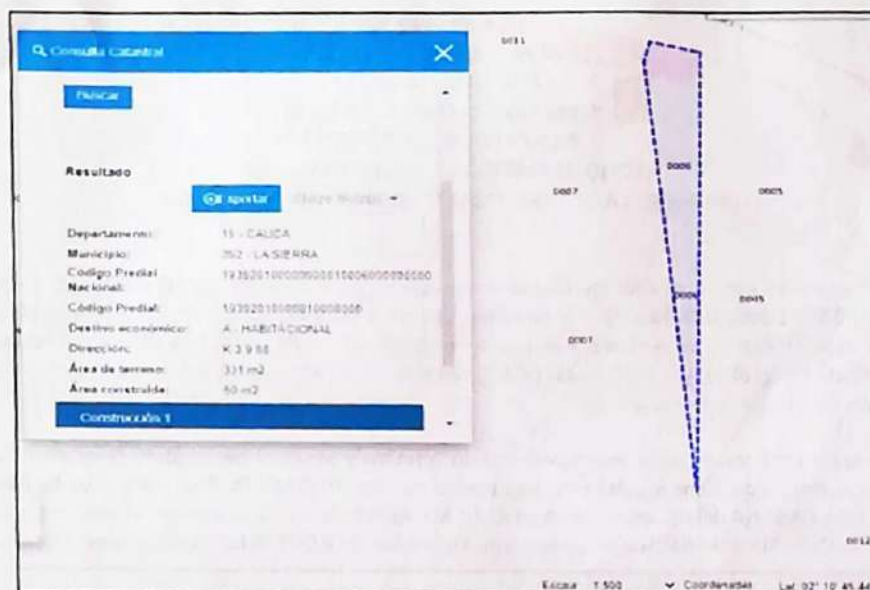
Consulta Catastral

Buscar

Resultado

Exportar

Departamento: 19 - CAUCA
Municipio: 392 - LA SIERRA
Código Predial Nacional: 193920100000000010006000000000
Código Predial: 19392010000010006000
Destino económico: A - HABITACIONAL
Dirección: K 3 9 88
Área de terreno: 331 m2
Área construida: 60 m2

Construcción 1

0011
0006
0007
0005
0006
0005
0007
0012

Escala 1:500
Coordenadas
Lat. 02° 10' 45.44